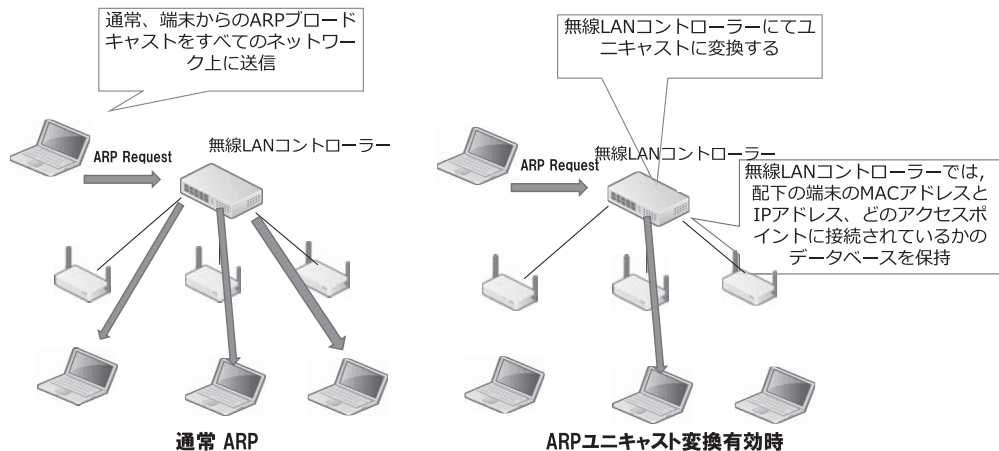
通常、端末からのARPブロードキャストをすべてのネットワーク上に送信

ARP Request

無線LANコントローラー

通常 ARP

無線LANコントローラーにてユニキャストに変換する

ARP Request

無線LANコントローラー

無線LANコントローラーでは，配下の端末のMACアドレスとIPアドレス、どのアクセスポイントに接続されているかのデータベースを保持

ARPユニキャスト変換有効時